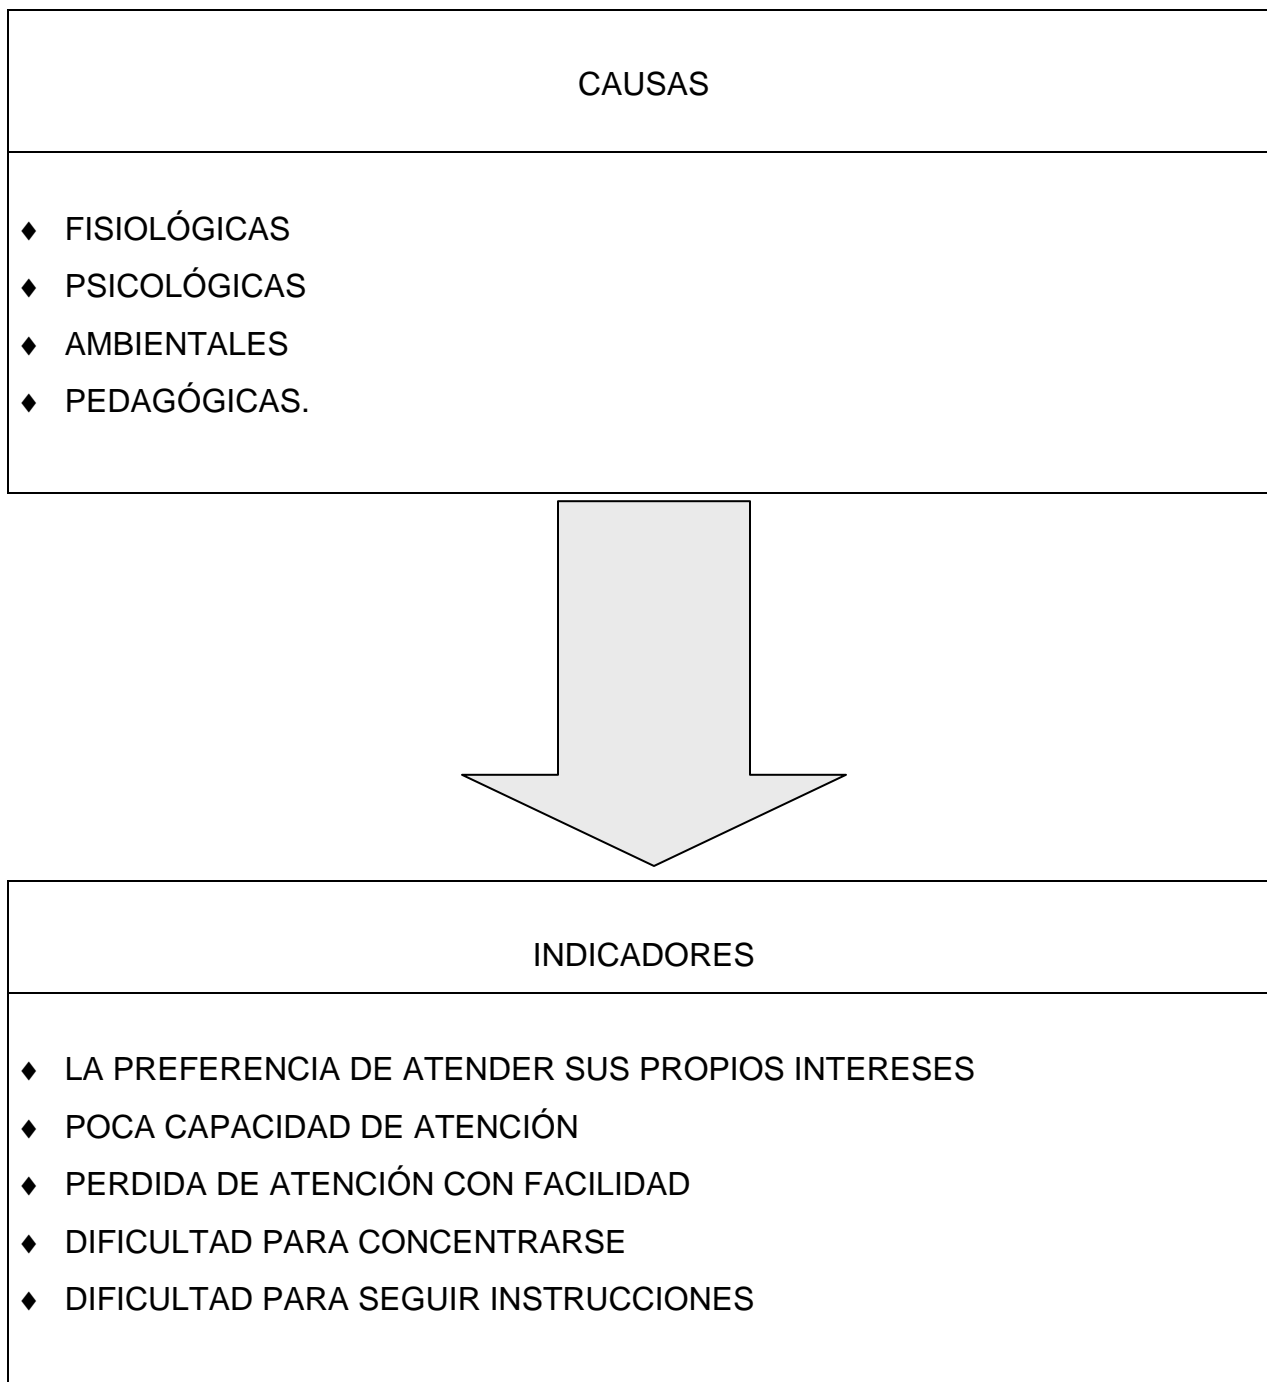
CAUSAS

♦ FISIOLÓGICAS
♦ PSICOLÓGICAS
♦ AMBIENTALES
♦ PEDAGÓGICAS.

INDICADORES

♦ LA PREFERENCIA DE ATENDER SUS PROPIOS INTERESES
♦ POCA CAPACIDAD DE ATENCIÓN
♦ PERDIDA DE ATENCIÓN CON FACILIDAD
♦ DIFICULTAD PARA CONCENTRARSE
♦ DIFICULTAD PARA SEGUIR INSTRUCCIONES